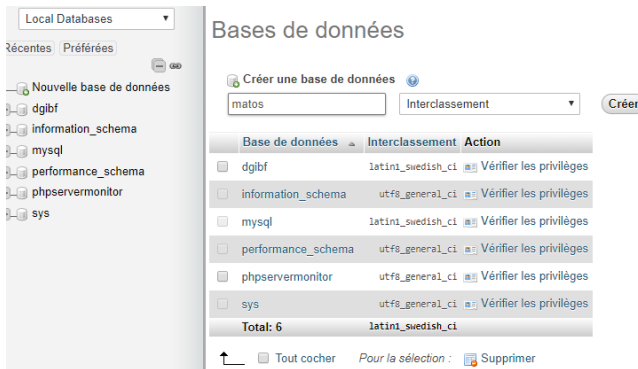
Local Databases

Récentes Préférées

Nouvelle base de données
dgibf
information_schema
mysql
performance_schema
phpservermonitor
sys

Bases de données

Créer une base de données

matos

Interclassement

Créer

| Base de données | Interclassement | Action |
|---|---|---|
| dgibf | latin1_swedish_ci | Vérifier les privilèges |
| information_schema | utf8_general_ci | Vérifier les privilèges |
| mysql | latin1_swedish_ci | Vérifier les privilèges |
| performance_schema | utf8_general_ci | Vérifier les privilèges |
| phpservermonitor | utf8_general_ci | Vérifier les privilèges |
| sys | utf8_general_ci | Vérifier les privilèges |
| Total: 6 | latin1_swedish_ci | |

Tout cocher   Pour la sélection :   Supprimer